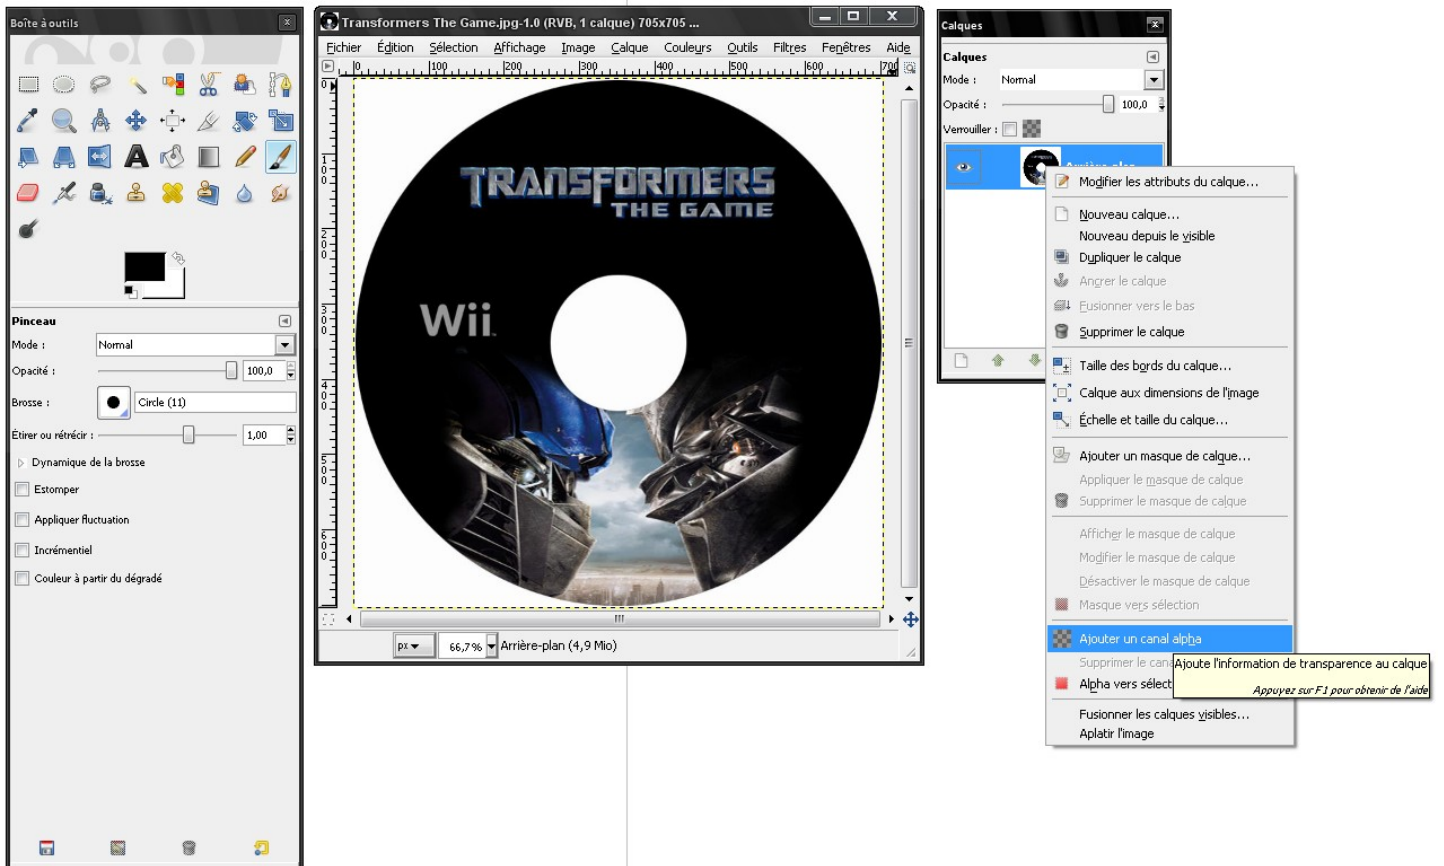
Boîte à outils

Pinceau
Mode : Normal
Opacité : 100,0
Brosse : Circle (11)
Étirer ou rétrécir : 1,00
Dynamique de la brosse
Estomper
Appliquer fluctuation
Incrémentiel
Couleur à partir du dégradé

Transformers The Game.jpg-1.0 (RVB, 1 calque) 705x705 ...
Fichier Édition Sélection Affichage Image Calque Couleurs Outils Filtres Fenêtres Aide
100 200 300 400 500 600 700
TRANSFORMERS THE GAME
Wii
px 66,7 % Arrière-plan (4,9 Mio)

Calques
Calques
Mode : Normal
Opacité : 100,0
Verrouiller :
Arrière-plan

Modifier les attributs du calque...
Nouveau calque...
Nouveau depuis le visible
Dupliquer le calque
Ancrer le calque
Fusionner vers le bas
Supprimer le calque
Taille des bords du calque...
Calque aux dimensions de l'image
Échelle et taille du calque...
Ajouter un masque de calque...
Appliquer le masque de calque
Supprimer le masque de calque
Afficher le masque de calque
Modifier le masque de calque
Désactiver le masque de calque
Masque vers sélection
Ajouter un canal alpha
Supprimer le canal
Alpha vers sélect
Ajoute l'information de transparence au calque
Appuyez sur F1 pour obtenir de l'aide
Fusionner les calques visibles...
Aplatir l'image